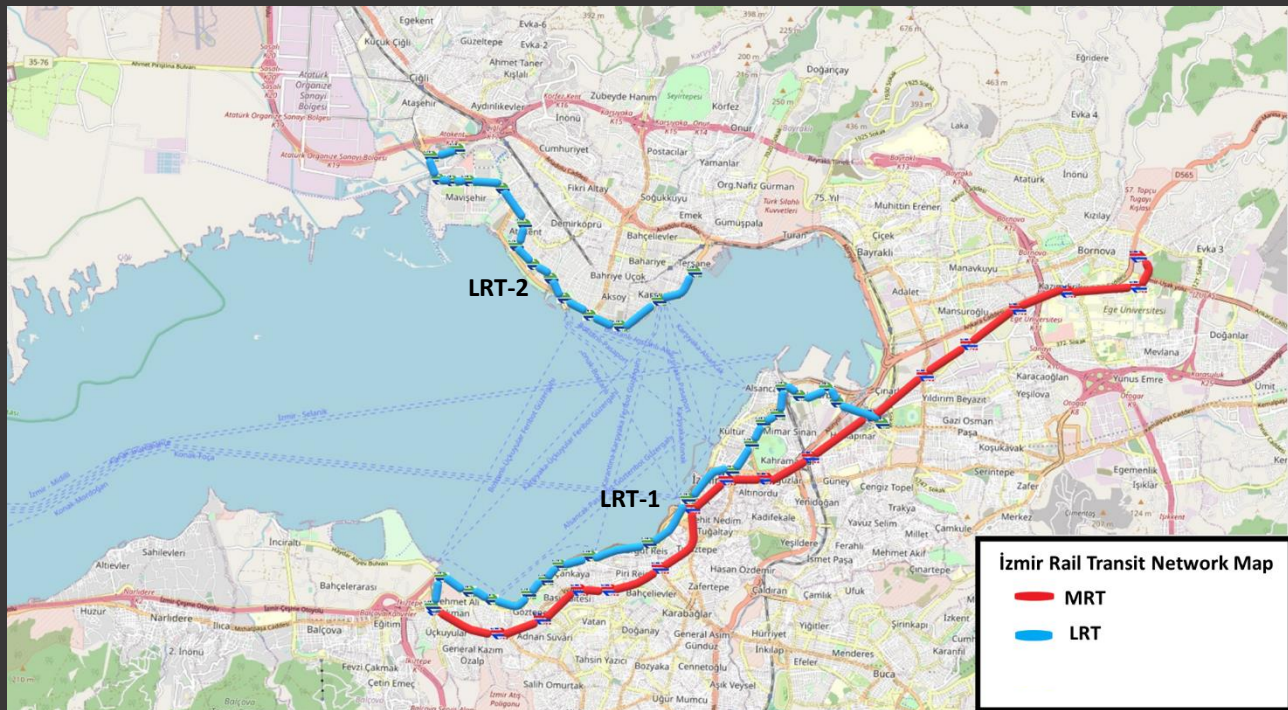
Egekent
Evka-6
Küçük Çiğli
Güzeltepe
Evka-2
35-76
Ahmet Taner Kışlalı
Doğançay
Eğridere
Çiğli
Atatürk Organize Sanayi Bölgesi
Ataşehir
Aydınlıkevler
Zübeyde Hanım
Körfez
Evka 4
İnönü
Onur
Laka
Cumhuriyet
Postacılar
Yamanlar
Atatürk
İnönü
Mavişehir
Fikri Altay
Soğukkuyu
Org.Nafiz Gürman
Demirköprü
Emek
Gümüşpala
Muhittin Erener
Kızılay
Bahçelievler
Turan
75.Yıl
Çiçek
Bornova
Evka 3
Bayraklı
Manavkuyu
LRT-2
Bahriye Üçok
Tersane
Adalet
Aksoy
Karşıyaka
Mansuroğlu
Ege Üniversitesi
Doğanlar
Mevlana
Karacaoğlan
Yunus Emre
Yeşilova
Alsancak
Çınarlı
Yıldırım Beyazıt
Kültür
Mimar Sinan
Halkapınar
Gazi Osman Paşa
Koşukavak
Kahramanlar
Serintepe
Egemenlik
LRT-1
Altınordu
Güney
Cengiz Topel
Zafer
Işıklar
Yenidoğan
Kadifekale
Trakya
Merkez
Yavuz Selim
Millet
Çamkule
İnciraltı
Sahilevleri
Altıevler
Bahçelerarası
Huzur
Narlıdere
Balçova
Eğitim
Mehmet Ali Akman
Göztepe
Çankaya
Piri Reis
Bahçelievler
Hasan Özdemir
Yeşildere
Ferahlı
Mehmet Akif
İsmet Paşa
Çınartepe
Üçkuyular
Adnan Süvari
Vatan
Doğanay
Karabağlar
General Asım Gündüz
Hürriyet
Çamlık
Ufuk
Yiğitler
Şirinkapı
İzkent
Fevzi Çakmak
General Kazım Özalp
Tahsin Yazıcı
Bozyaka
Cennetoğlu
İnkılap
Efeler
Menderes
Karanfil
Çetin Emeç
Salih Omurtak
Uğur Mumcu
Aşık Veysel
Buca
İzmir Rail Transit Network Map
MRT
LRT